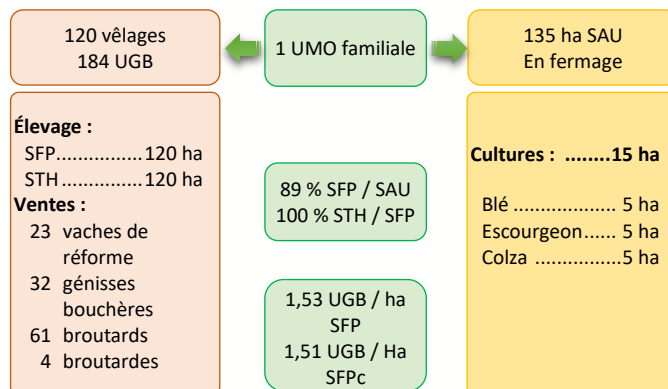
120 vêlages
184 UGB

1 UMO familiale

135 ha SAU
En fermage

**Élevage :**
SFP................120 ha
STH...............120 ha
**Ventes :**
23 vaches de réforme
32 génisses bouchères
61 broutards
4 broutardes

89 % SFP / SAU
100 % STH / SFP

1,53 UGB / ha SFP
1,51 UGB / Ha SFPc

**Cultures : ........15 ha**

Blé .................. 5 ha
Escourgeon...... 5 ha
Colza ................5 ha